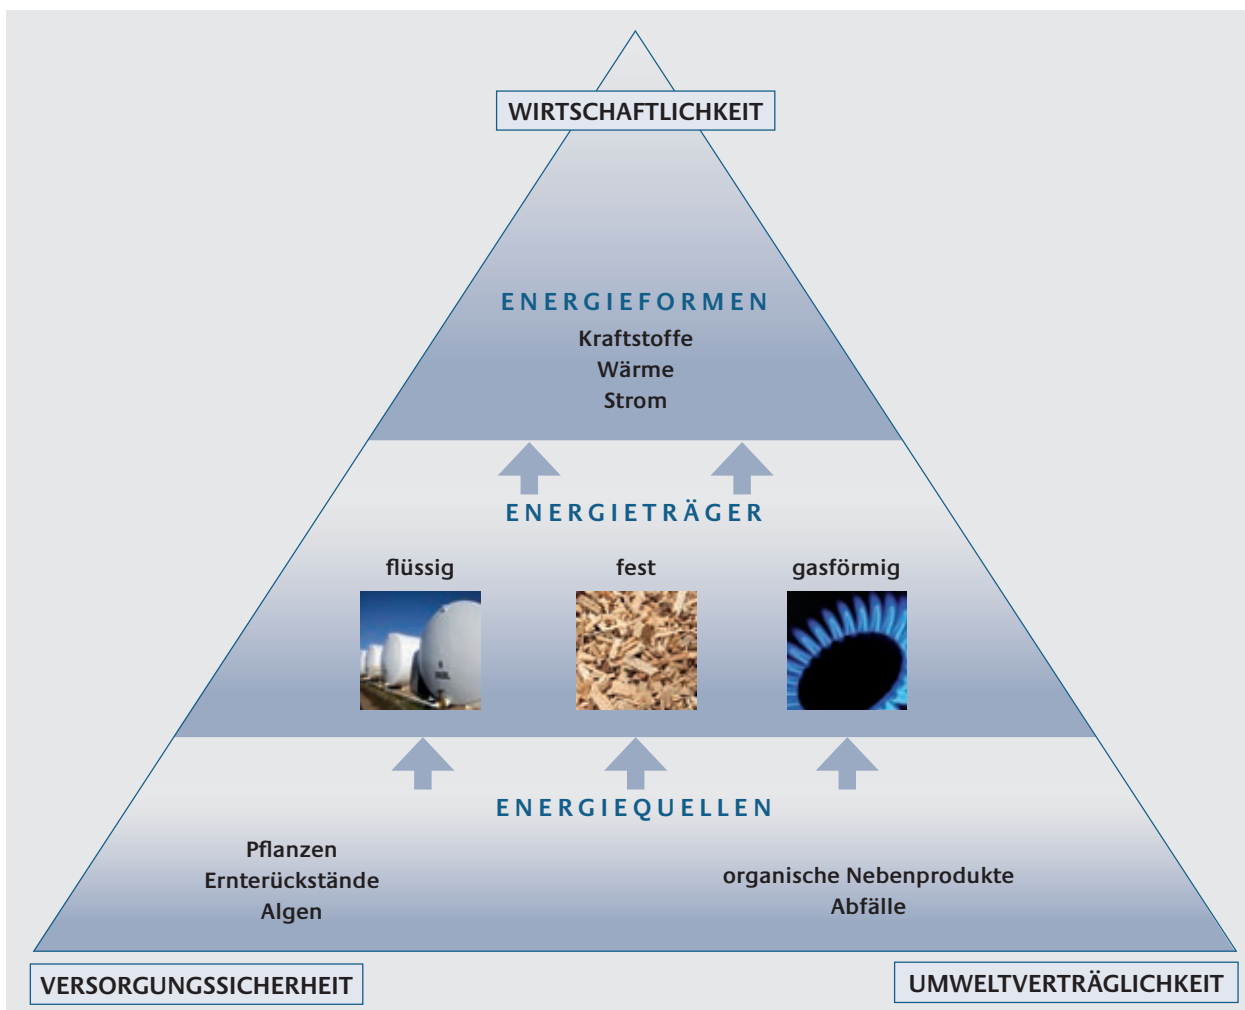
WIRTSCHAFTLICHKEIT

ENERGIEFORMEN
Kraftstoffe
Wärme
Strom

ENERGIETRÄGER

flüssig

fest

gasförmig

ENERGIEQUELLEN

Pflanzen
Ernterückstände
Algen

organische Nebenprodukte
Abfälle

VERSORGUNGSSICHERHEIT

UMWELTVERTRÄGLICHKEIT